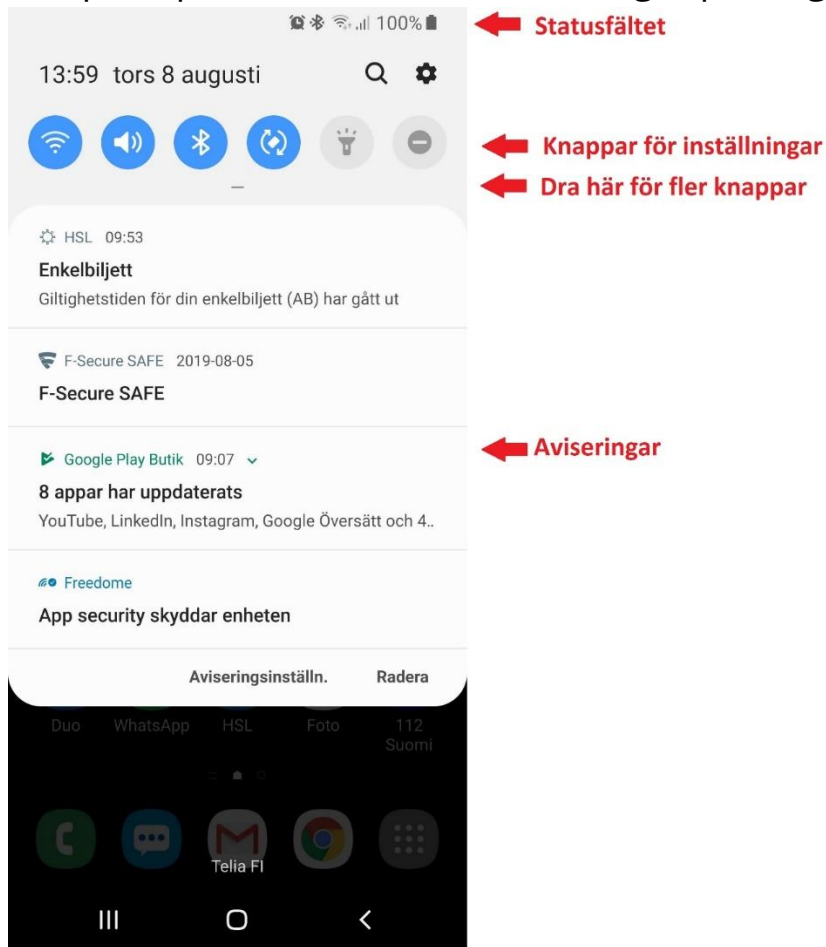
100%

Statusfältet

13:59 tors 8 augusti

Knappar för inställningar

Dra här för fler knappar

HSL 09:53

Enkelbiljett

Giltighetstiden för din enkelbiljett (AB) har gått ut

F-Secure SAFE 2019-08-05

F-Secure SAFE

Google Play Butik 09:07

Aviseringar

8 appar har uppdaterats

YouTube, LinkedIn, Instagram, Google Översätt och 4..

Freedome

App security skyddar enheten

Aviseringsinställn. Radera

Duo WhatsApp HSL Foto 112 Suomi

Telia FI